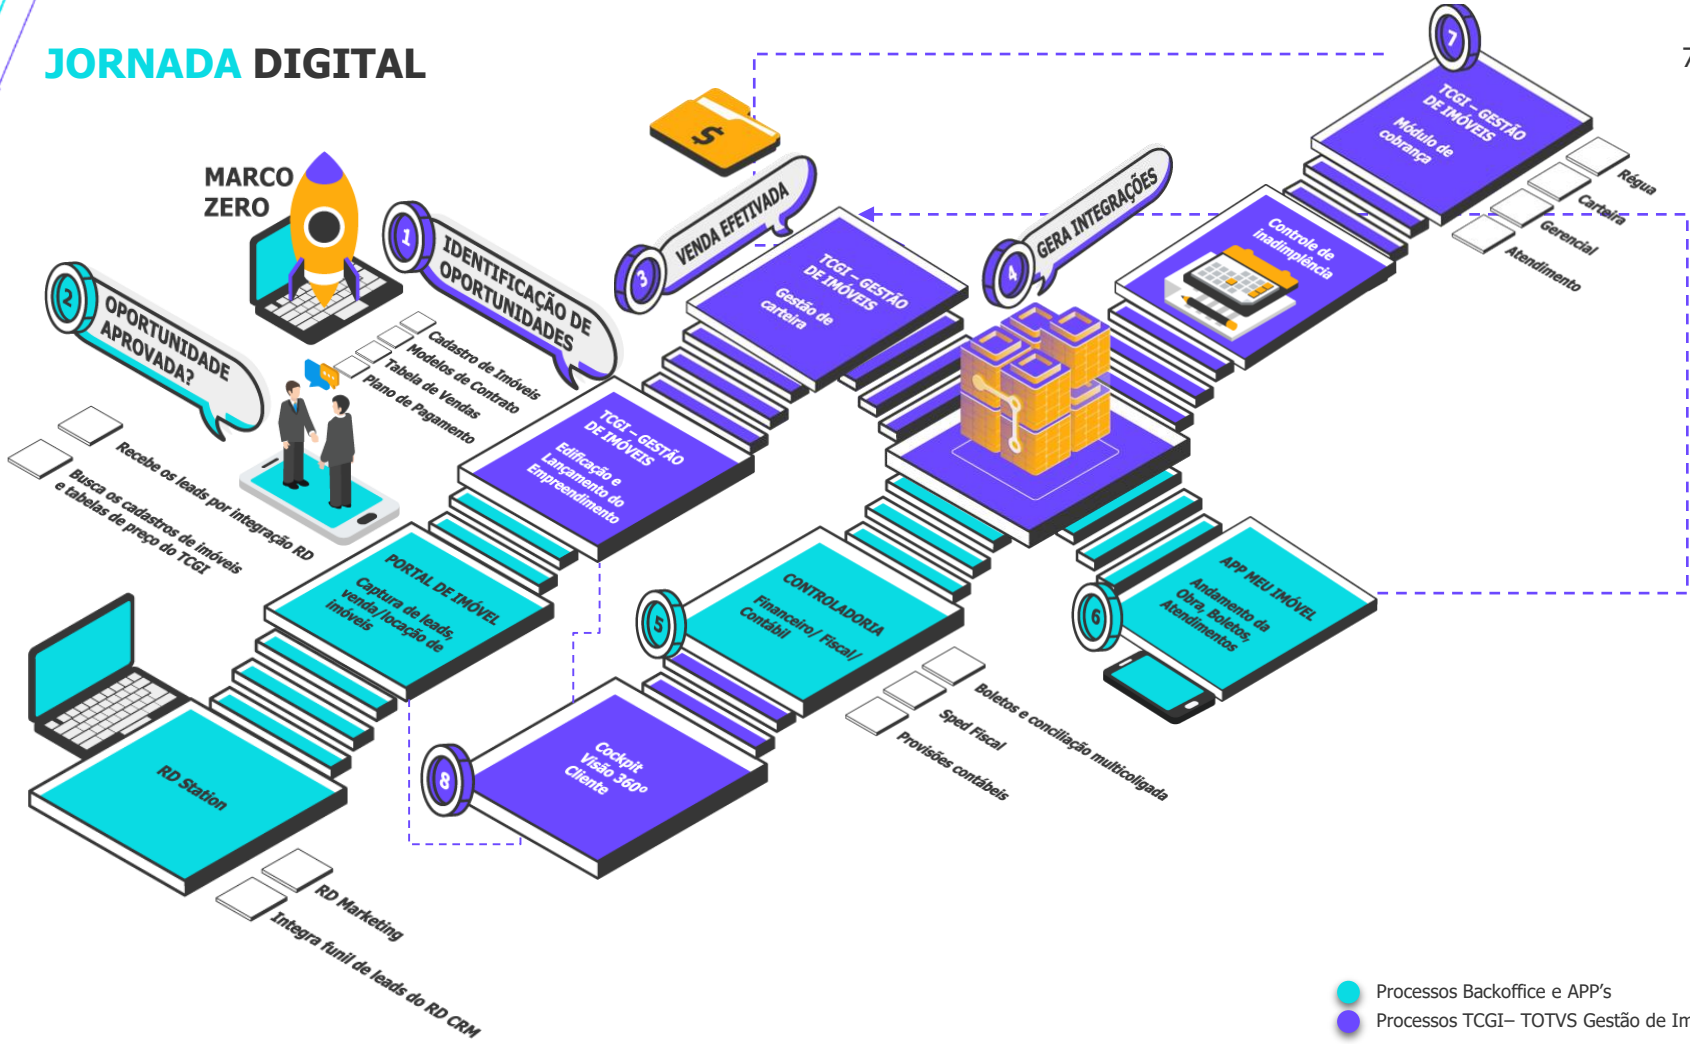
JORNADA DIGITAL

7

MARCO ZERO

1 IDENTIFICAÇÃO DE OPORTUNIDADES

2 OPORTUNIDADE APROVADA?

3 VENDA EFETIVADA

4 GERA INTEGRAÇÕES

7

Cadastro de Imóveis
Modelos de Contrato
Tabela de Vendas
Plano de Pagamento

Recebe os leads por integração RD

Busca os cadastros de imóveis e tabelas de preço do TCGI

TCGI – GESTÃO DE IMÓVEIS
Edificação e Lançamento do Empreendimento

TCGI – GESTÃO DE IMÓVEIS
Gestão de carteira

TCGI – GESTÃO DE IMÓVEIS
Módulo de cobrança

Controle de inadimplência

Régua
Carteira
Gerencial
Atendimento

PORTAL DE IMÓVEL
Captura de leads, venda/locação de imóveis

RD Station

RD Marketing
Integra funil de leads do RD CRM

5 CONTROLADORIA
Financeiro/ Fiscal/ Contábil

Boletos e conciliação multicoligada
Sped Fiscal
Provisões contábeis

6 APP MEU IMÓVEL
Andamento da Obra, Boletos, Atendimentos

8 Cockpit Visão 360º Cliente

Processos Backoffice e APP's
Processos TCGI– TOTVS Gestão de Im